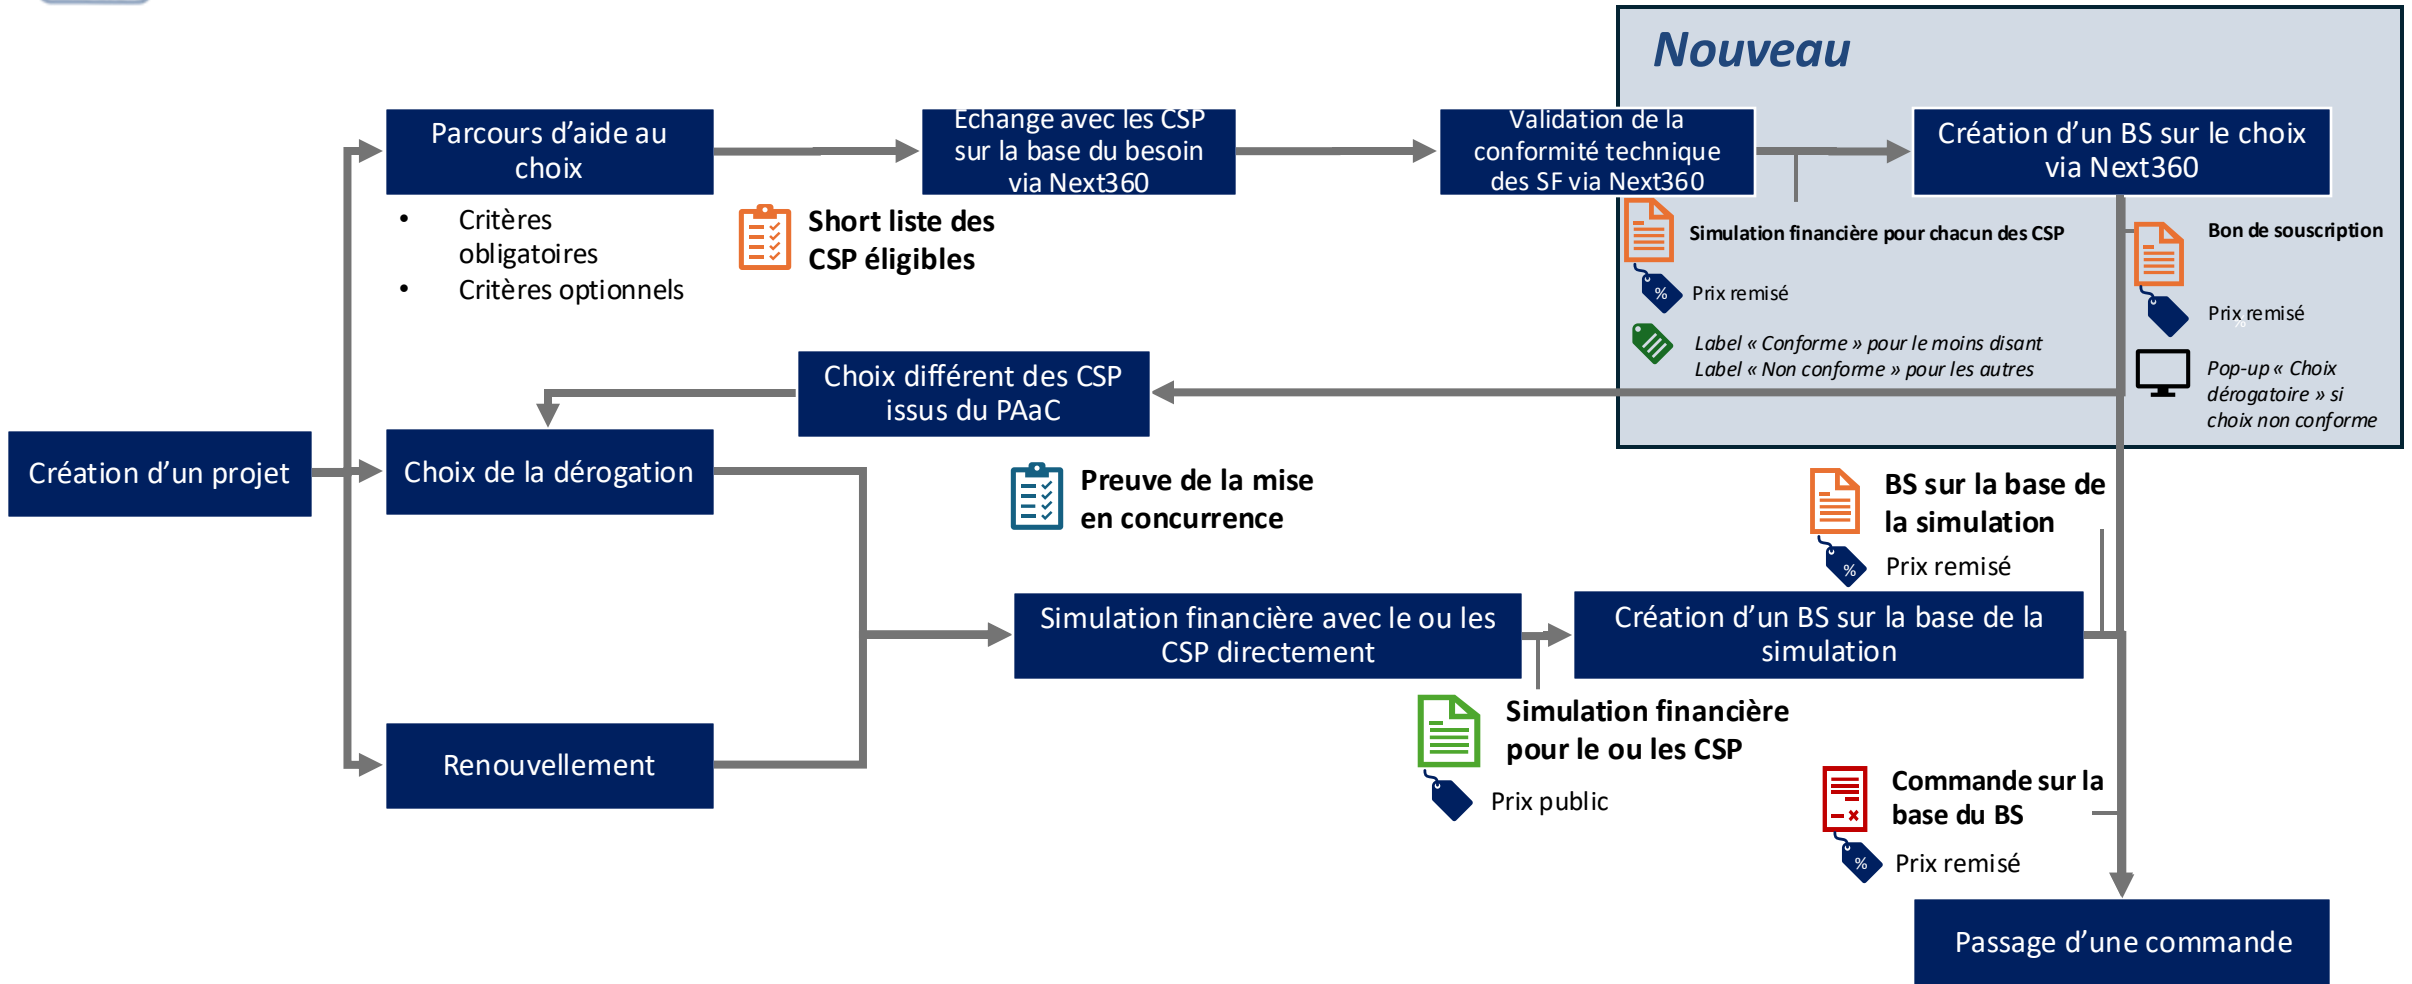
Nouveau

Création d'un projet

Parcours d'aide au choix

- Critères obligatoires
- Critères optionnels

Echange avec les CSP sur la base du besoin via Next360

Short liste des CSP éligibles

Validation de la conformité technique des SF via Next360

Simulation financière pour chacun des CSP

Prix remisé

Label « Conforme » pour le moins disant
Label « Non conforme » pour les autres

Création d'un BS sur le choix via Next360

Bon de souscription

Prix remisé

Pop-up « Choix dérogatoire » si choix non conforme

Choix différent des CSP issus du PAaC

Choix de la dérogation

Preuve de la mise en concurrence

BS sur la base de la simulation

Prix remisé

Simulation financière avec le ou les CSP directement

Création d'un BS sur la base de la simulation

Simulation financière pour le ou les CSP

Prix public

Renouvellement

Commande sur la base du BS

Prix remisé

Passage d'une commande